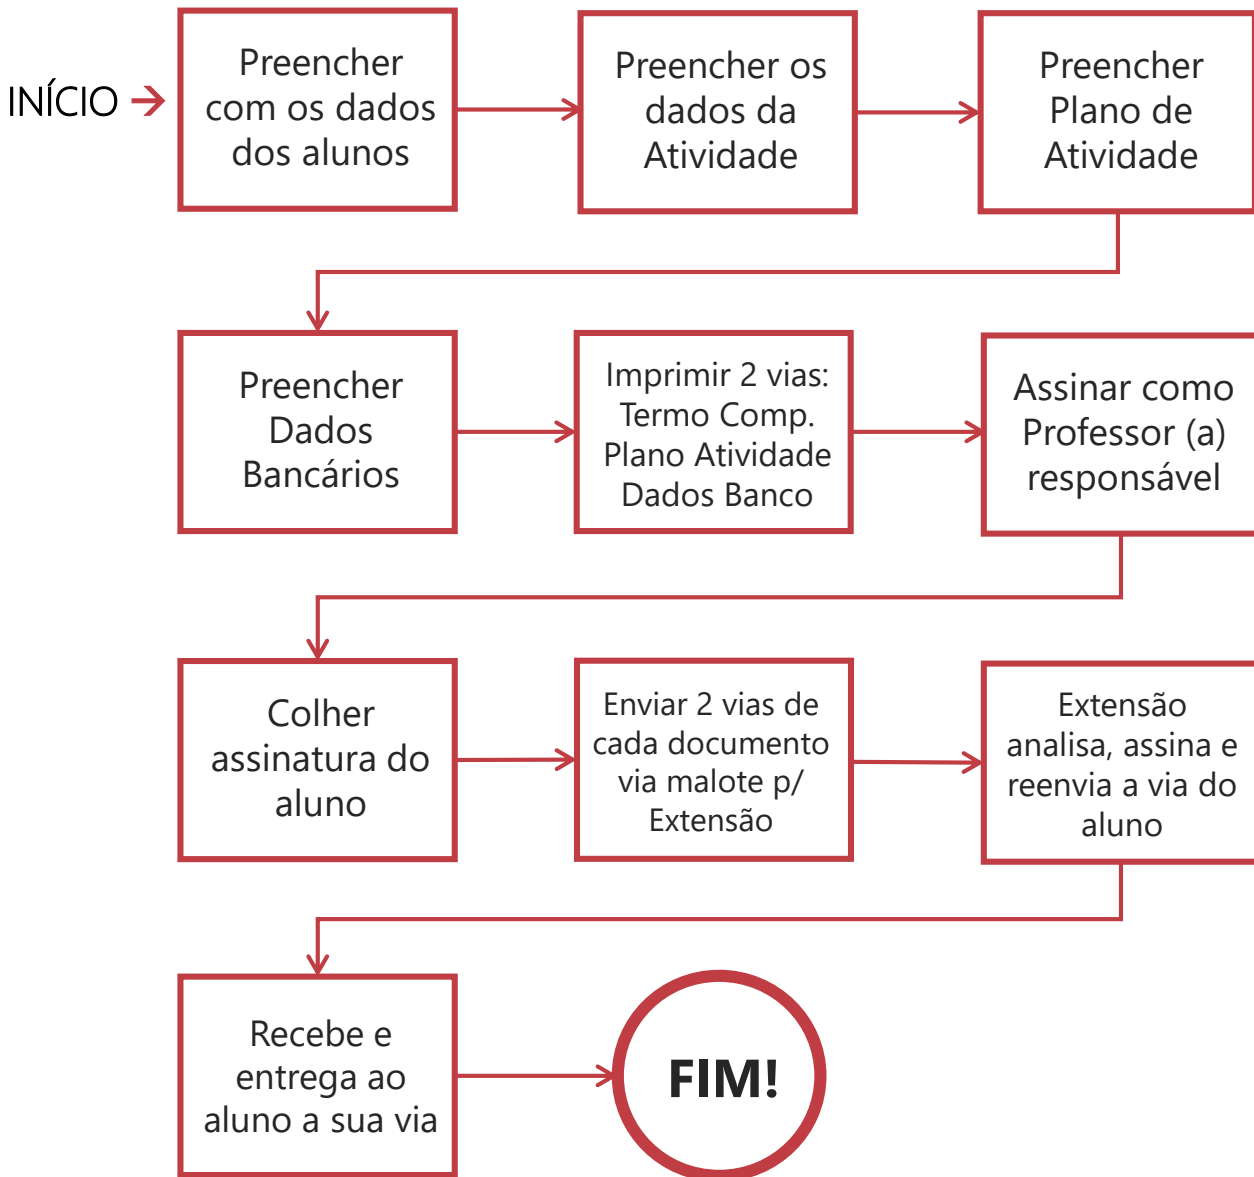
INÍCIO

Preencher com os dados dos alunos

Preencher os dados da Atividade

Preencher Plano de Atividade

Preencher Dados Bancários

Imprimir 2 vias: Termo Comp. Plano Atividade Dados Banco

Assinar como Professor (a) responsável

Colher assinatura do aluno

Enviar 2 vias de cada documento via malote p/ Extensão

Extensão analisa, assina e reenvia a via do aluno

Recebe e entrega ao aluno a sua via

FIM!